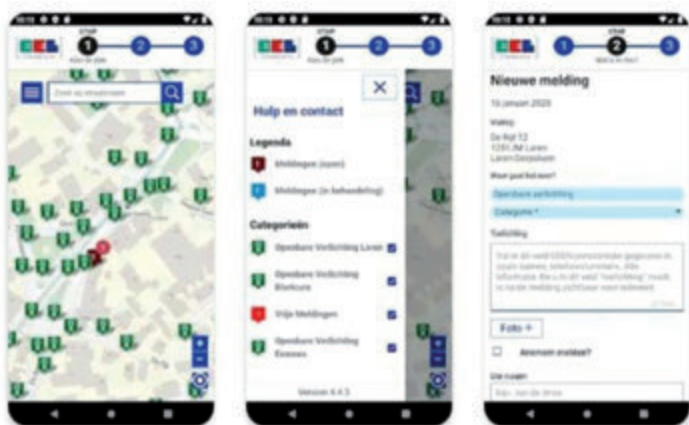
STAP 1 2 3

Kies de plek

Zoek op straatnaam

STAP 1 2 3

Kies de plek

Hulp en contact

Legenda

Meldingen (open)

Meldingen (in behandeling)

Categorieën

Openbare Verlichting Laren

Openbare Verlichting Blaricum

Vrije Meldingen

Openbare Verlichting Eemnes

Versie 4.4.3

STAP 1 2 3

Wat is er mis?

Nieuwe melding

10 januari 2020

Waar

De Rijt 12
1251 JM Laren
Laren-Dorpsplein

Waar gaat het over?

Openbare verlichting

Categorie *

Toelichting

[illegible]

Foto +

Anoniem melden?

Uw naam

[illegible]